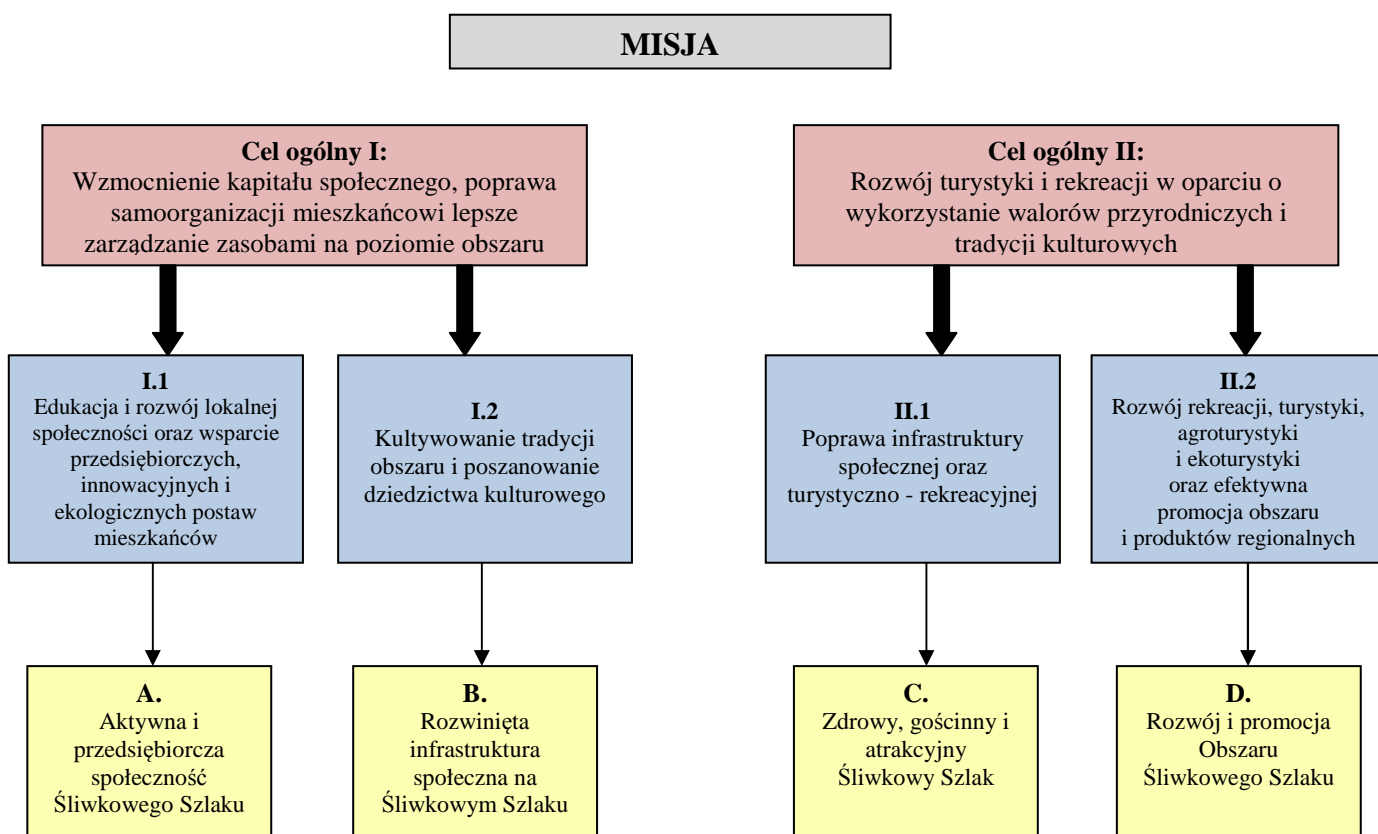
MISJA

**Cel ogólny I:**
Wzmocnienie kapitału społecznego, poprawa samoorganizacji mieszkańcowi lepsze zarządzanie zasobami na poziomie obszaru

**Cel ogólny II:**
Rozwój turystyki i rekreacji w oparciu o wykorzystanie walorów przyrodniczych i tradycji kulturowych

**I.1**
Edukacja i rozwój lokalnej społeczności oraz wsparcie przedsiębiorczych, innowacyjnych i ekologicznych postaw mieszkańców

**I.2**
Kultywowanie tradycji obszaru i poszanowanie dziedzictwa kulturowego

**II.1**
Poprawa infrastruktury społecznej oraz turystyczno - rekreacyjnej

**II.2**
Rozwój rekreacji, turystyki, agroturystyki i ekoturystyki oraz efektywna promocja obszaru i produktów regionalnych

**A.**
Aktywna i przedsiębiorcza społeczność Śliwkowego Szlaku

**B.**
Rozwinięta infrastruktura społeczna na Śliwkowym Szlaku

**C.**
Zdrowy, gościnny i atrakcyjny Śliwkowy Szlak

**D.**
Rozwój i promocja Obszaru Śliwkowego Szlaku